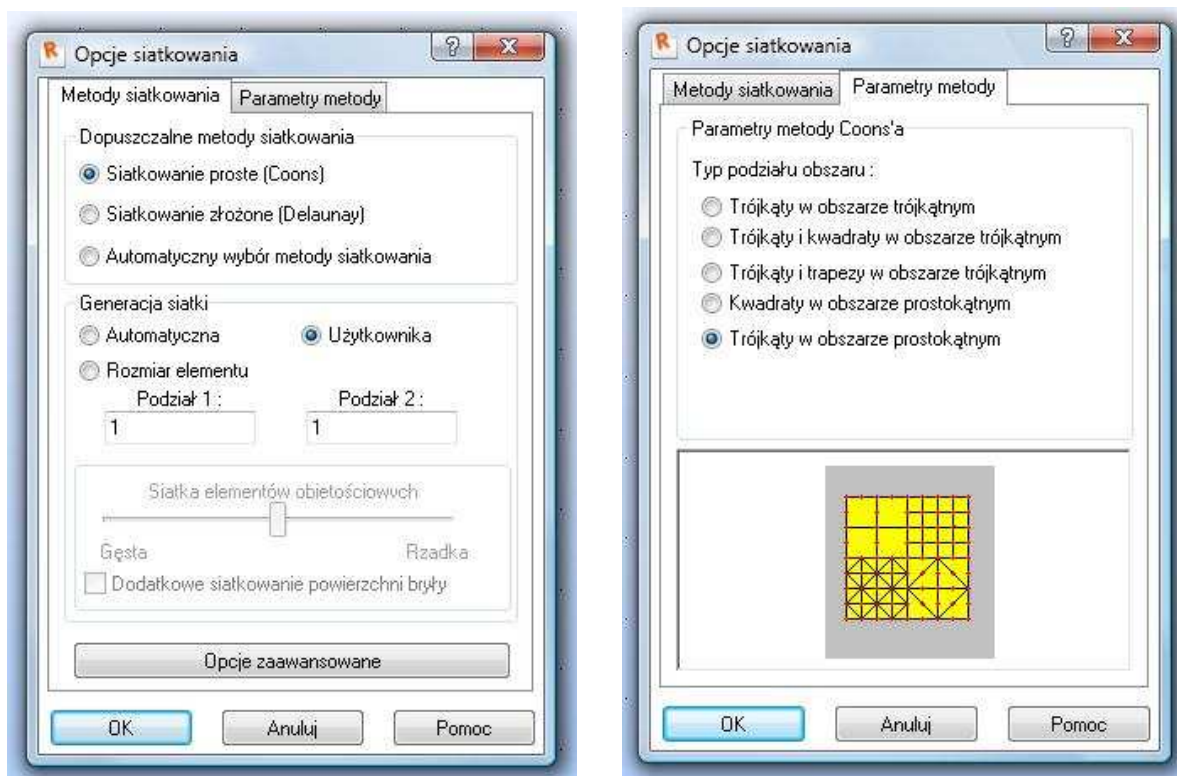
Opcje siatkowania

Metody siatkowania | Parametry metody

Dopuszczalne metody siatkowania

Siatkowanie proste (Coons)

Siatkowanie złożone (Delaunay)

Automatyczny wybór metody siatkowania

Generacja siatki

Automatyczna

Użytkownika

Rozmiar elementu

Podział 1 :

1

Podział 2 :

1

Siatka elementów objętościowych

Gęsta

Rzadka

Dodatkowe siatkowanie powierzchni bryły

Opcje zaawansowane

OK

Anuluj

Pomoc

Opcje siatkowania

Metody siatkowania | Parametry metody

Parametry metody Coons'a

Typ podziału obszaru :

Trójkąty w obszarze trójkątnym

Trójkąty i kwadraty w obszarze trójkątnym

Trójkąty i trapezy w obszarze trójkątnym

Kwadraty w obszarze prostokątnym

Trójkąty w obszarze prostokątnym

OK

Anuluj

Pomoc